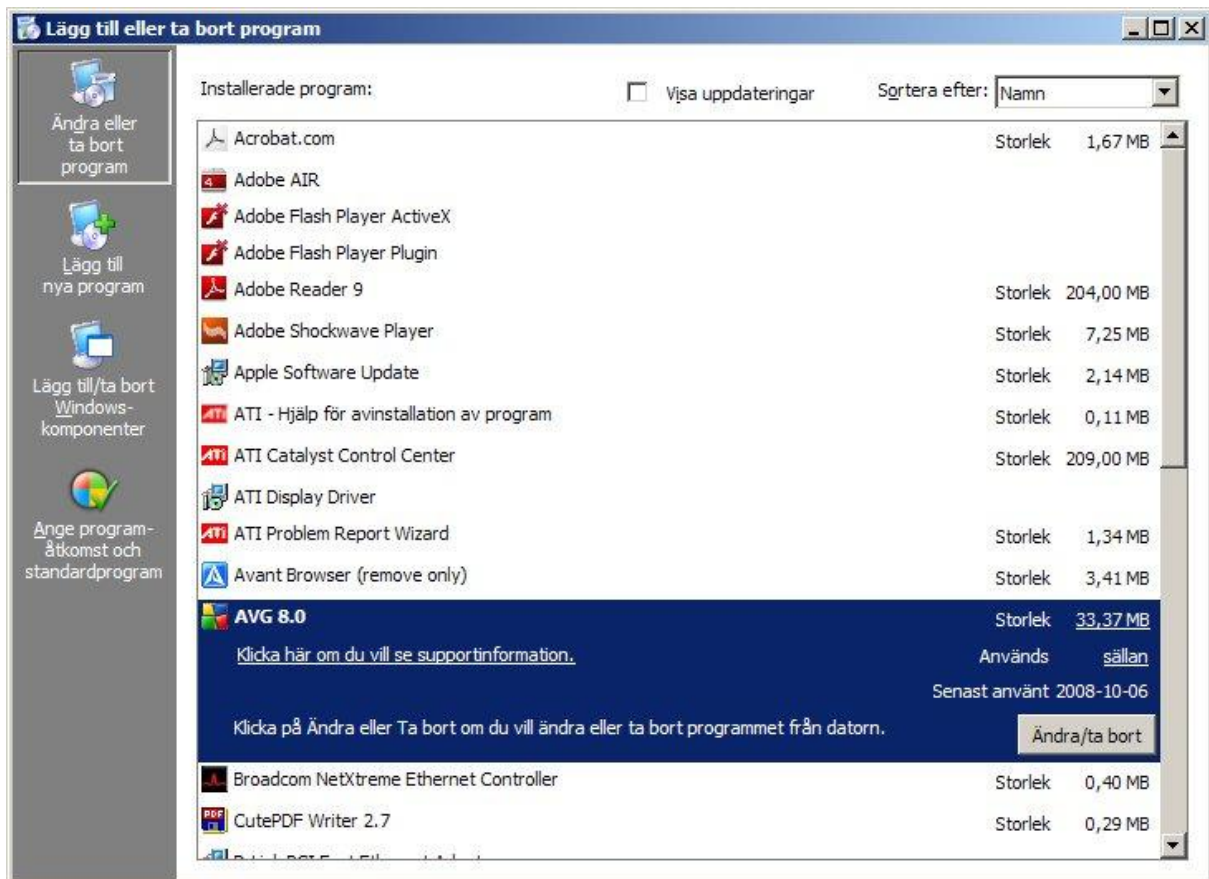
Lägg till eller ta bort program

Ändra eller ta bort program

Lägg till nya program

Lägg till/ta bort Windows-komponenter

Ange program-åtkomst och standardprogram

Installerade program:

Visa uppdateringar

Sortera efter: Namn

| | | |
|---|---|---|
| Acrobat.com | Storlek | 1,67 MB |
| Adobe AIR | | |
| Adobe Flash Player ActiveX | | |
| Adobe Flash Player Plugin | | |
| Adobe Reader 9 | Storlek | 204,00 MB |
| Adobe Shockwave Player | Storlek | 7,25 MB |
| Apple Software Update | Storlek | 2,14 MB |
| ATI - Hjälp för avinstallation av program | Storlek | 0,11 MB |
| ATI Catalyst Control Center | Storlek | 209,00 MB |
| ATI Display Driver | | |
| ATI Problem Report Wizard | Storlek | 1,34 MB |
| Avant Browser (remove only) | Storlek | 3,41 MB |
| AVG 8.0 | Storlek | 33,37 MB |

Klicka här om du vill se supportinformation.

Används sällan

Senast använt 2008-10-06

Klicka på Ändra eller Ta bort om du vill ändra eller ta bort programmet från datorn.

Ändra/ta bort

| | | |
|---|---|---|
| Broadcom NetXtreme Ethernet Controller | Storlek | 0,40 MB |
| CutePDF Writer 2.7 | Storlek | 0,29 MB |

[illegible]